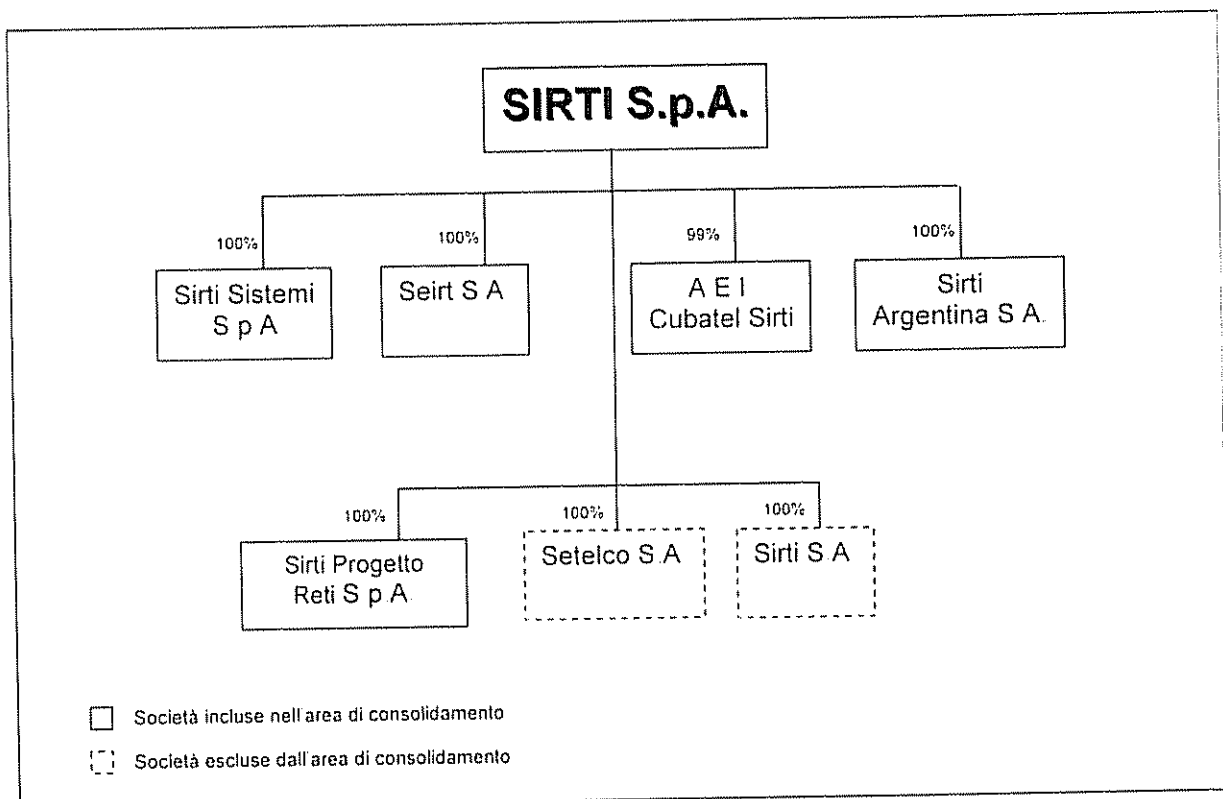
SIRTI S.p.A.

100%
Sirti Sistemi S p A

100%
Seirt S A

99%
A E I Cubatel Sirti

100%
Sirti Argentina S A.

100%
Sirti Progetto Reti S p A.

100%
Setelco S A

100%
Sirti S A

Società incluse nell area di consolidamento

Società escluse dall area di consolidamento